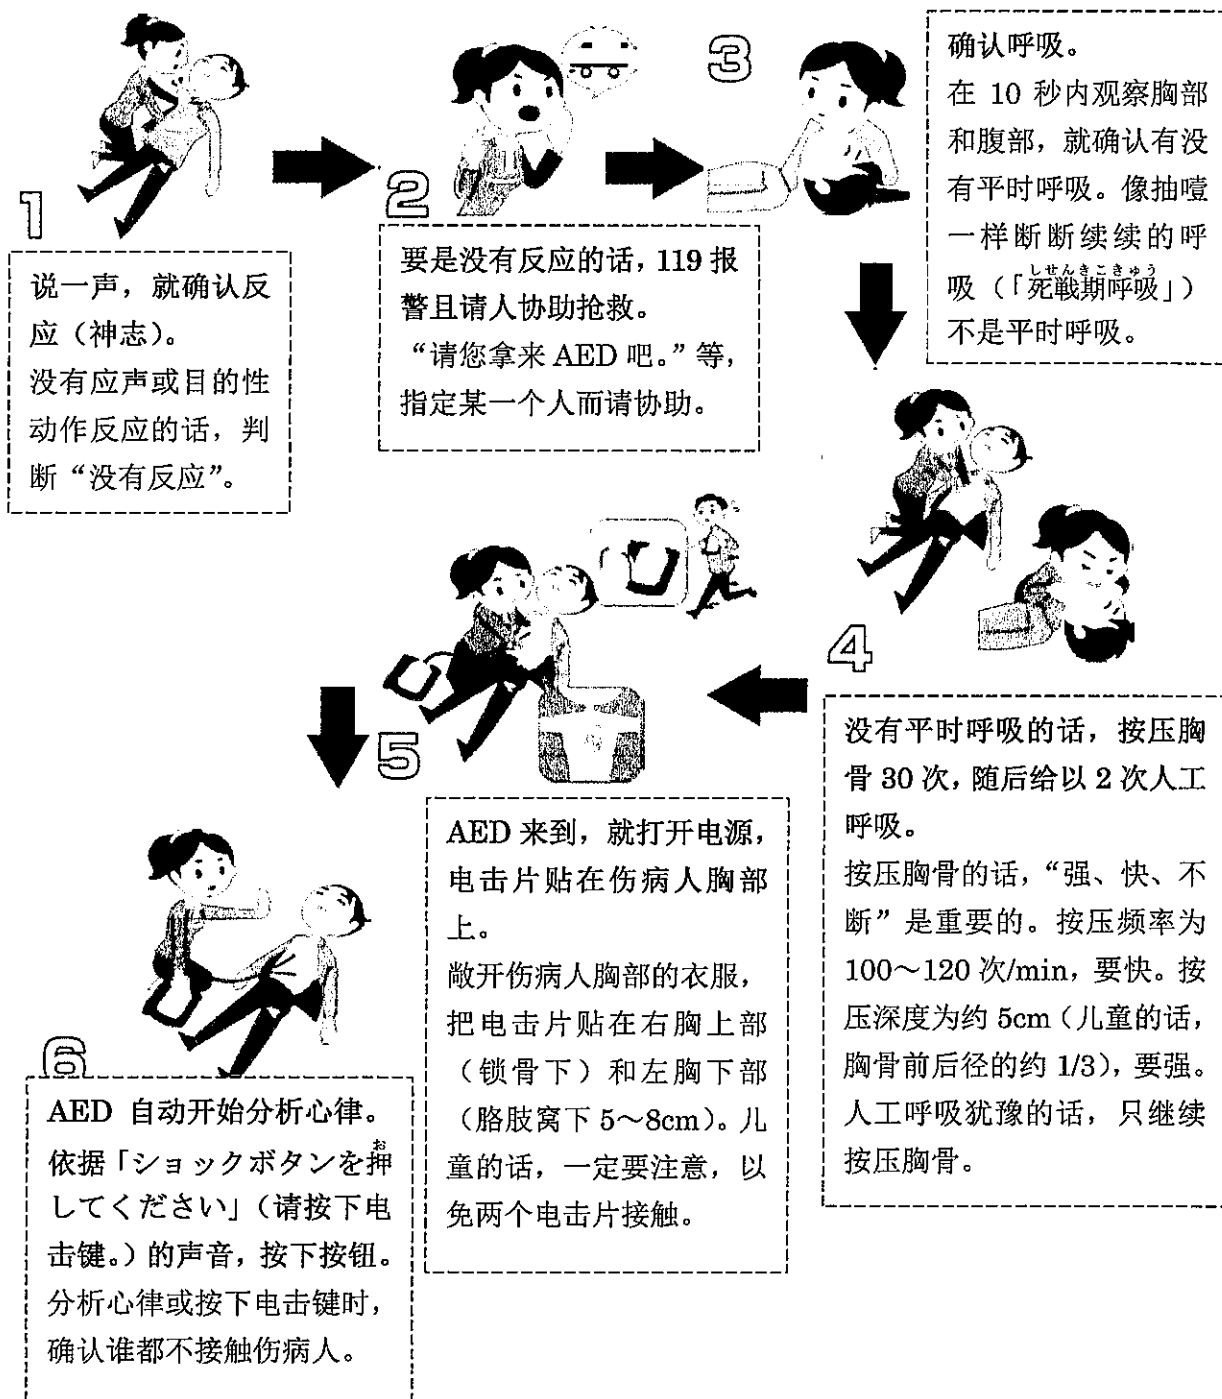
1

说一声，就确认反应（神志）。
没有应声或目的性动作反应的话，判断“没有反应”。

2

要是没有反应的话，119 报警且请人协助抢救。
“请您拿来 AED 吧。”等，指定某一个人而请协助。

3

确认呼吸。
在 10 秒内观察胸部和腹部，就确认有没有平时呼吸。像抽噎一样断断续续的呼吸（「死戦期呼吸」）不是平时呼吸。

4

没有平时呼吸的话，按压胸骨 30 次，随后给以 2 次人工呼吸。
按压胸骨的话，“强、快、不断”是重要的。按压频率为 100～120 次/min，要快。按压深度为约 5cm（儿童的话，胸骨前后径的约 1/3），要强。人工呼吸犹豫的话，只继续按压胸骨。

5

AED 来到，就打开电源，电击片贴在伤病人胸部上。
敞开伤病人胸部的衣服，把电击片贴在右胸上部（锁骨下）和左胸下部（胳肢窝下 5～8cm）。儿童的话，一定要注意，以免两个电击片接触。

6

AED 自动开始分析心律。
依据「ショックボタンを押してください」（请按下电击键。）的声音，按下按钮。
分析心律或按下电击键时，确认谁都不接触伤病人。